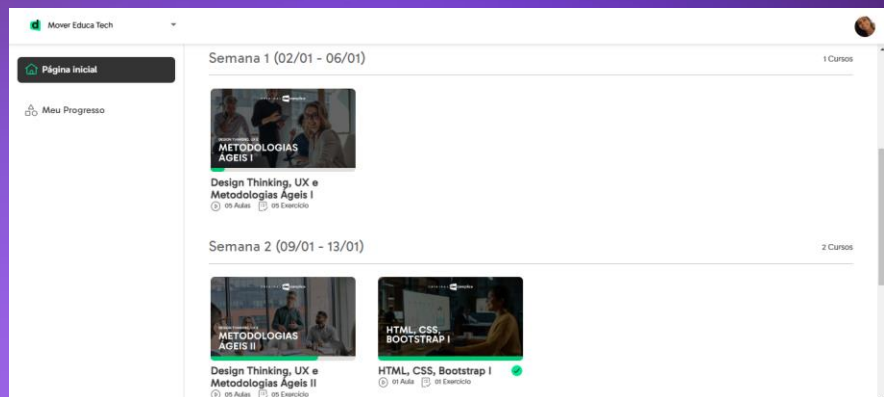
Mover Educa Tech

Página inicial

Meu Progresso

Semana 1 (02/01 - 06/01)

1 Cursos

DESIGN THINKING, UX
METODOLOGIAS ÁGEIS I

Design Thinking, UX e Metodologias Ágeis I
05 Aulas 05 Exercício

Semana 2 (09/01 - 13/01)

2 Cursos

DESIGN THINKING, UX
METODOLOGIAS ÁGEIS II

Design Thinking, UX e Metodologias Ágeis II
05 Aulas 05 Exercício

HTML, CSS, BOOTSTRAP I

HTML, CSS, Bootstrap I
01 Aula 01 Exercício